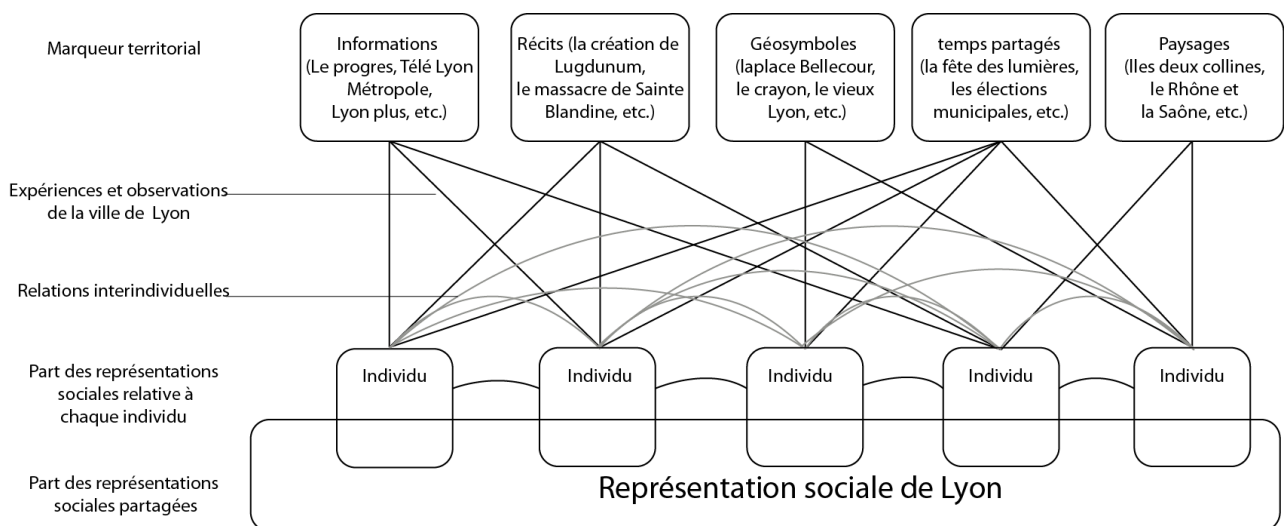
Marqueur territorial

Informations (Le progres, Télé Lyon Métropole, Lyon plus, etc.)

Récits (la création de Lugdunum, le massacre de Sainte Blandine, etc.)

Géosymboles (laplace Bellecour, le crayon, le vieux Lyon, etc.)

temps partagés (la fête des lumières, les élections municipales, etc.)

Paysages (Iles deux collines, le Rhône et la Saône, etc.)

Expériences et observations de la ville de Lyon

Relations interindividuelles

Part des représentations sociales relative à chaque individu

Individu

Individu

Individu

Individu

Individu

Part des représentations sociales partagées

Représentation sociale de Lyon